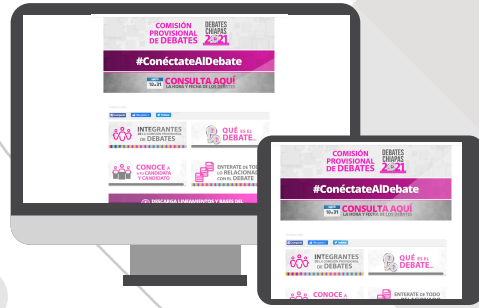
COMISIÓN PROVISIONAL DE DEBATES

DEBATES CHIAPAS 2021

#ConéctateAlDebate

CONSULTA AQUÍ
LA HORA Y FECHA DE LOS DEBATES

INTEGRANTES DE LA COMISIÓN PROVISIONAL DE DEBATES

QUÉ ES EL DEBATE...

CONOCE A TU CANDIDATA Y CANDIDATO

ENTERATE DE TODO LO RELACIONADO CON EL DEBATE

DESCARGA LINEAMIENTOS Y BASES DEL

COMISIÓN PROVISIONAL DE DEBATES

DEBATES CHIAPAS 2021

#ConéctateAlDebate

CONSULTA AQUÍ
LA HORA Y FECHA DE LOS DEBATES

INTEGRANTES DE LA COMISIÓN PROVISIONAL DE DEBATES

QUÉ ES EL DEBATE...

CONOCE A

ENTERATE DE TODO